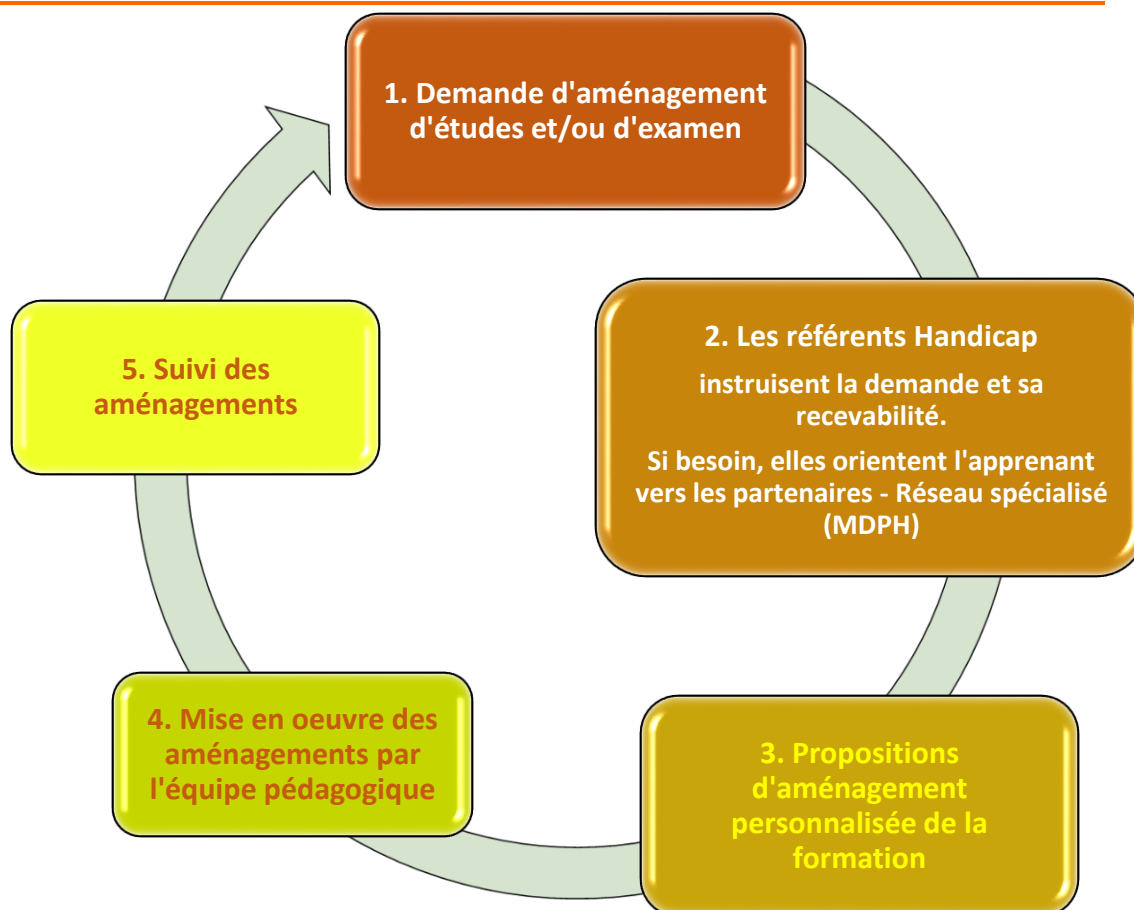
1. Demande d'aménagement d'études et/ou d'examen

2. Les référents Handicap

instruisent la demande et sa recevabilité.

Si besoin, elles orientent l'apprenant vers les partenaires - Réseau spécialisé (MDPH)

3. Propositions d'aménagement personnalisée de la formation

4. Mise en oeuvre des aménagements par l'équipe pédagogique

5. Suivi des aménagements